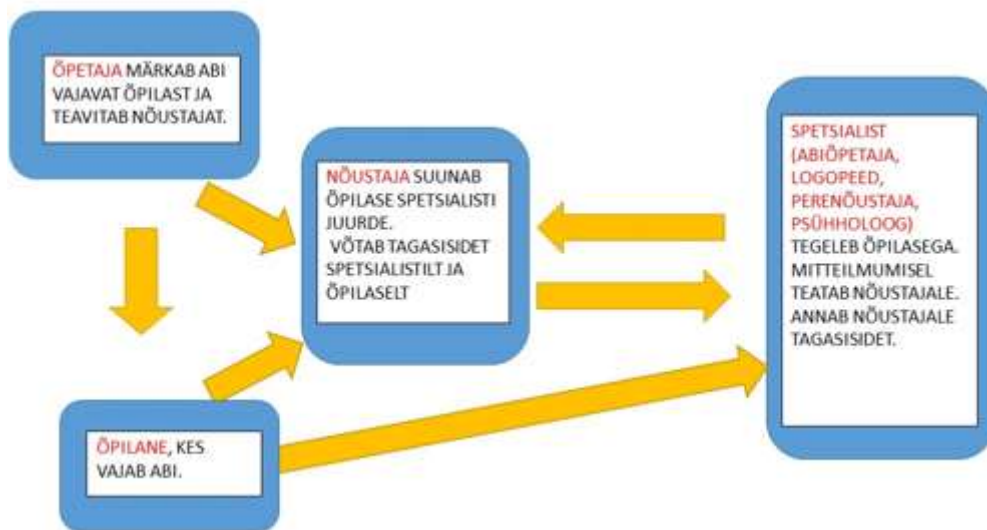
ÕPETAJA MÄRKAB ABI VAJAVAT ÕPILAST JA TEAVITAB NÕUSTAJAT.

NÕUSTAJA SUUNAB ÕPILASE SPETSIALISTI JUURDE. VÕTAB TAGASISIDET SPETSIALISTILT JA ÕPILASELT

SPETSIALIST (ABIÕPETAJA, LOGOPEED, PERENÕUSTAJA, PSÜHHOLOOG) TEGELEB ÕPILASEGA. MITTEILMUMISEL TEATAB NÕUSTAJALE. ANNAB NÕUSTAJALE TAGASISIDET.

ÕPILANE, KES VAJAB ABI.